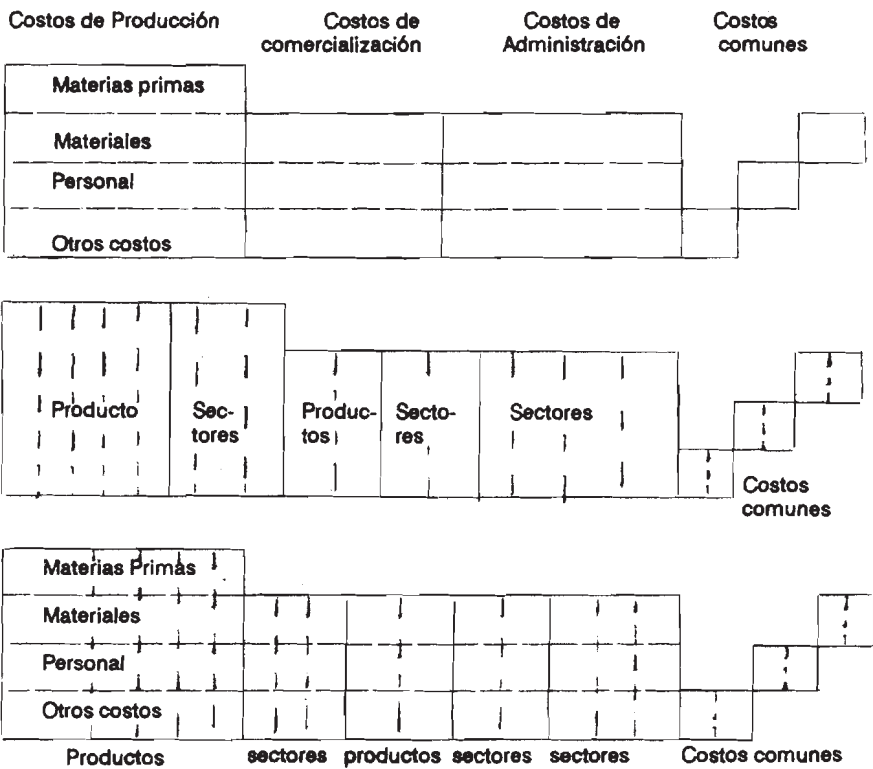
Costos de Producción

Costos de comercialización

Costos de Administración

Costos comunes

Materias primas

Materiales

Personal

Otros costos

Producto

Sectores

Productos

Sectores

Sectores

Costos comunes

Materias Primas

Materiales

Personal

Otros costos

Productos

sectores

productos

sectores

sectores

Costos comunes